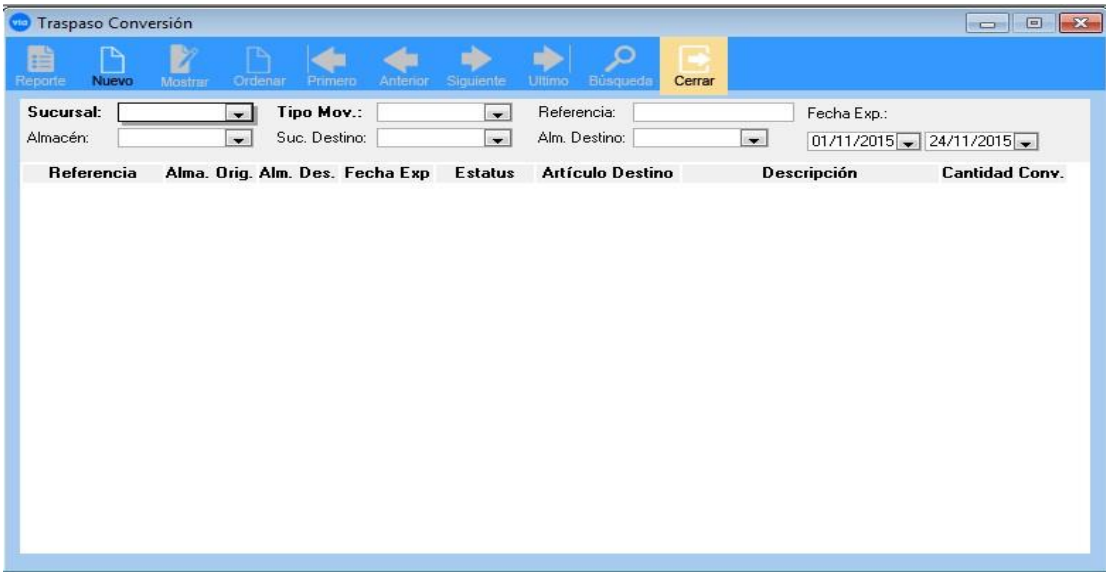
Traspaso Conversión

Reporte Nuevo Mostrar Ordenar Primero Anterior Siguiente Ultimo Búsqueda Cerrar

Sucursal: Tipo Mov.: Referencia: Fecha Exp.:
Almacén: Suc. Destino: Alm. Destino: 01/11/2015 24/11/2015

| Referencia | Alma. Orig. | Alm. Des. | Fecha Exp | Estatus | Artículo Destino | Descripción | Cantidad Conv. |
|---|---|---|---|---|---|---|---|